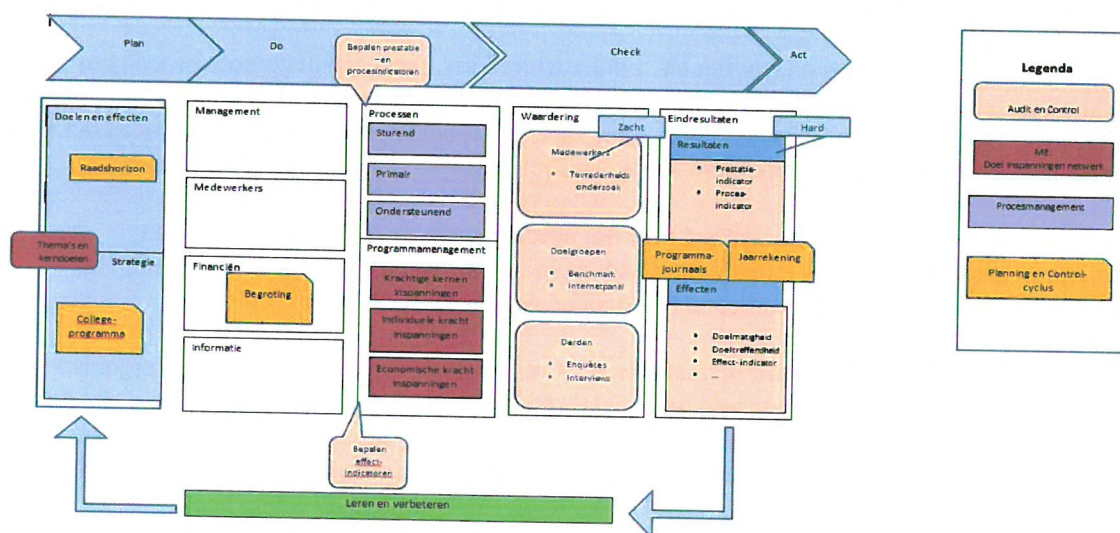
Plan

Do

Bepalen prestatie – en procesindicatoren

Check

Act

Doelen en effecten

Raadshorizon

Thema's en kerndoelen

Strategie

College-programma

Management

Medewerkers

Financiën

Begroting

Informatie

Processen

Sturend

Primair

Ondersteunend

Programmamanagement

Krachtige kernen inspanningen

Individuele kracht inspanningen

Economische kracht inspanningen

Waardering

Zacht

Medewerkers

• Tevredenheids onderzoek

Doelgroepen

• Benchmark
• Internetpanel

Derden

• Enquêtes
• Interviews

Eindresultaten

Hard

Resultaten

• Prestatie-indicator
• Proces-indicator

Programma-journaals

Jaarrekening

Effecten

• Doelmatigheid
• Doeltreffendheid
• Effect-indicator
• ...

Bepalen effect-indicatoren

Leren en verbeteren

Legenda

Audit en Control

ME Doel inspanningen netwerk

Procesmanagement

Planning en Control-cyclus